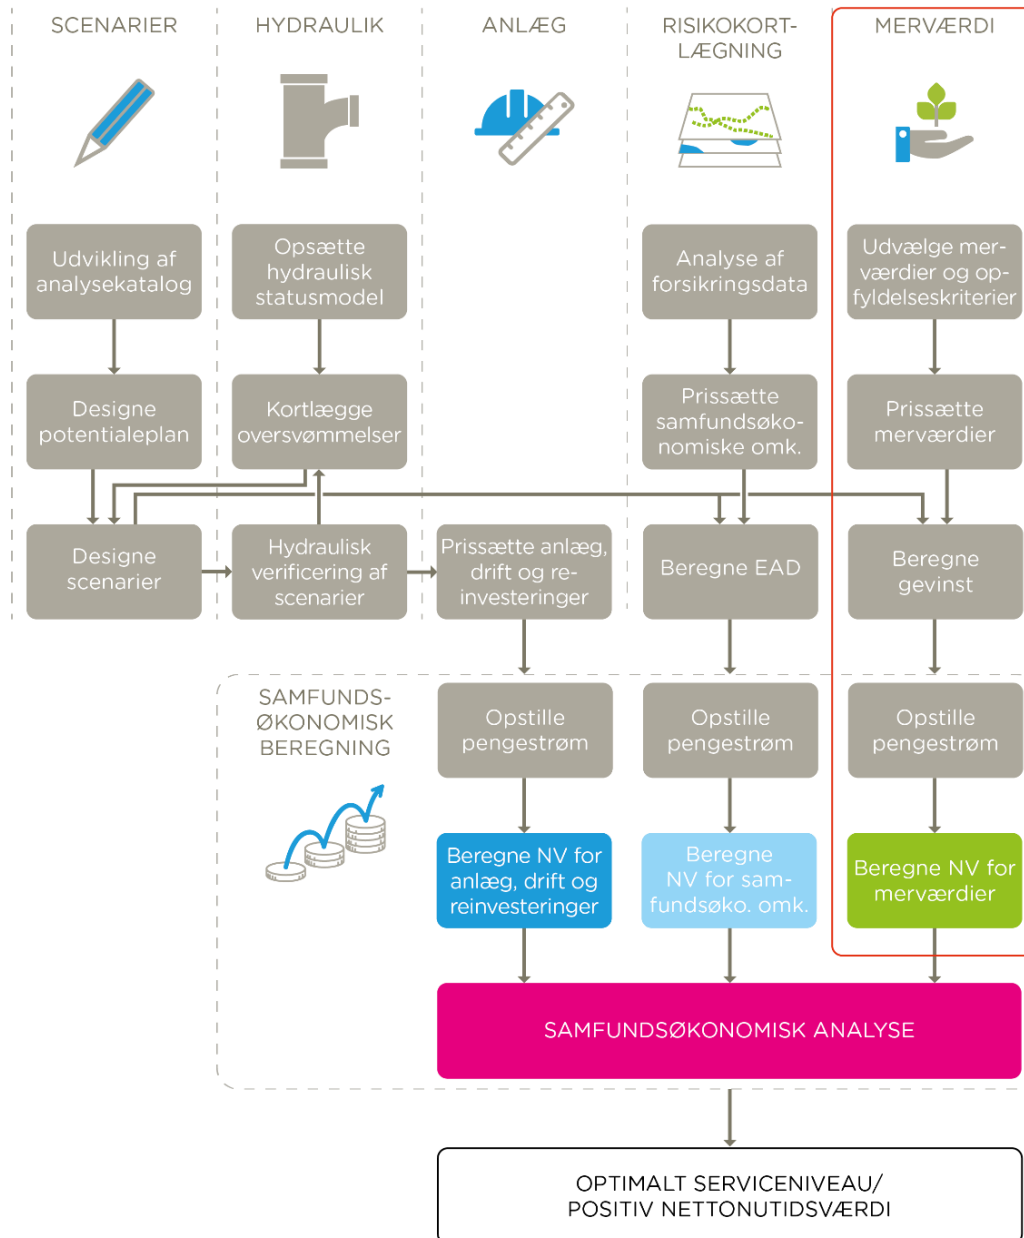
SCENARIER

HYDRAULIK

ANLÆG

RISIKOKORTLÆGNING

MERVÆRDI

Udvikling af analysekatalog

Opsætte hydraulisk statusmodel

Analyse af forsikringsdata

Udvælge merværdier og opfyldelseskriterier

Designe potentialeplan

Kortlægge oversvømmelser

Prissætte samfundsøkonomiske omk.

Prissætte merværdier

Designe scenarier

Hydraulisk verificering af scenarier

Prissætte anlæg, drift og reinvesteringer

Beregne EAD

Beregne gevinst

SAMFUNDSØKONOMISK BEREGNING

Opstille pengestrøm

Opstille pengestrøm

Opstille pengestrøm

Beregne NV for anlæg, drift og reinvesteringer

Beregne NV for samfundsøko. omk.

Beregne NV for merværdier

SAMFUNDSØKONOMISK ANALYSE

OPTIMALT SERVICENIVEAU/ POSITIV NETTONUTIDSVÆRDI